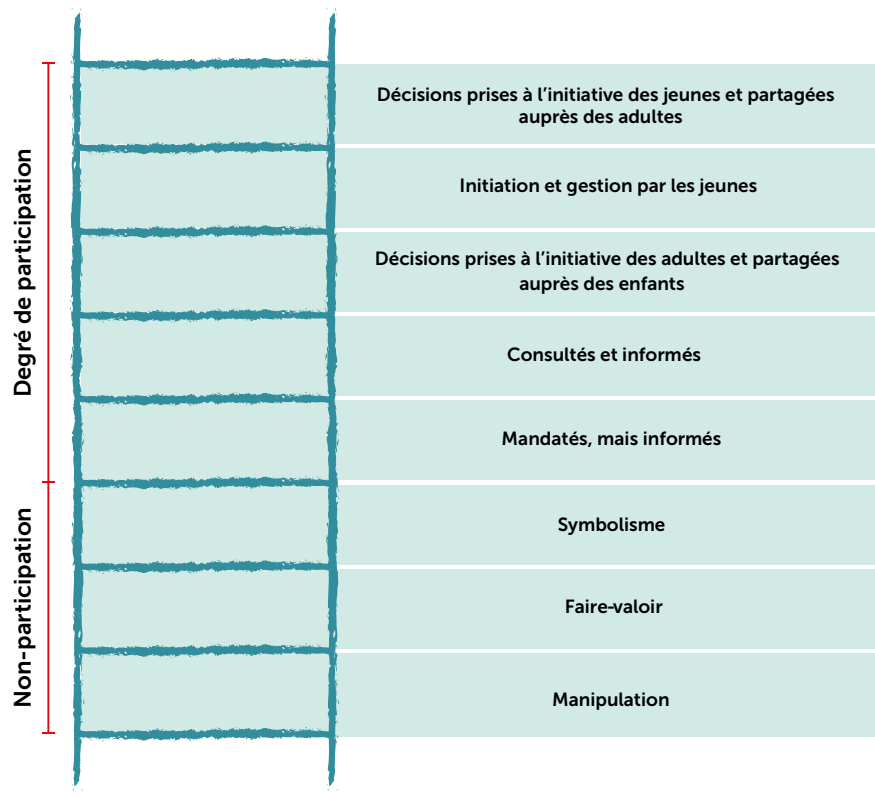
Degré de participation

Décisions prises à l’initiative des jeunes et partagées auprès des adultes

Initiation et gestion par les jeunes

Décisions prises à l’initiative des adultes et partagées auprès des enfants

Consultés et informés

Mandatés, mais informés

Non-participation

Symbolisme

Faire-valoir

Manipulation